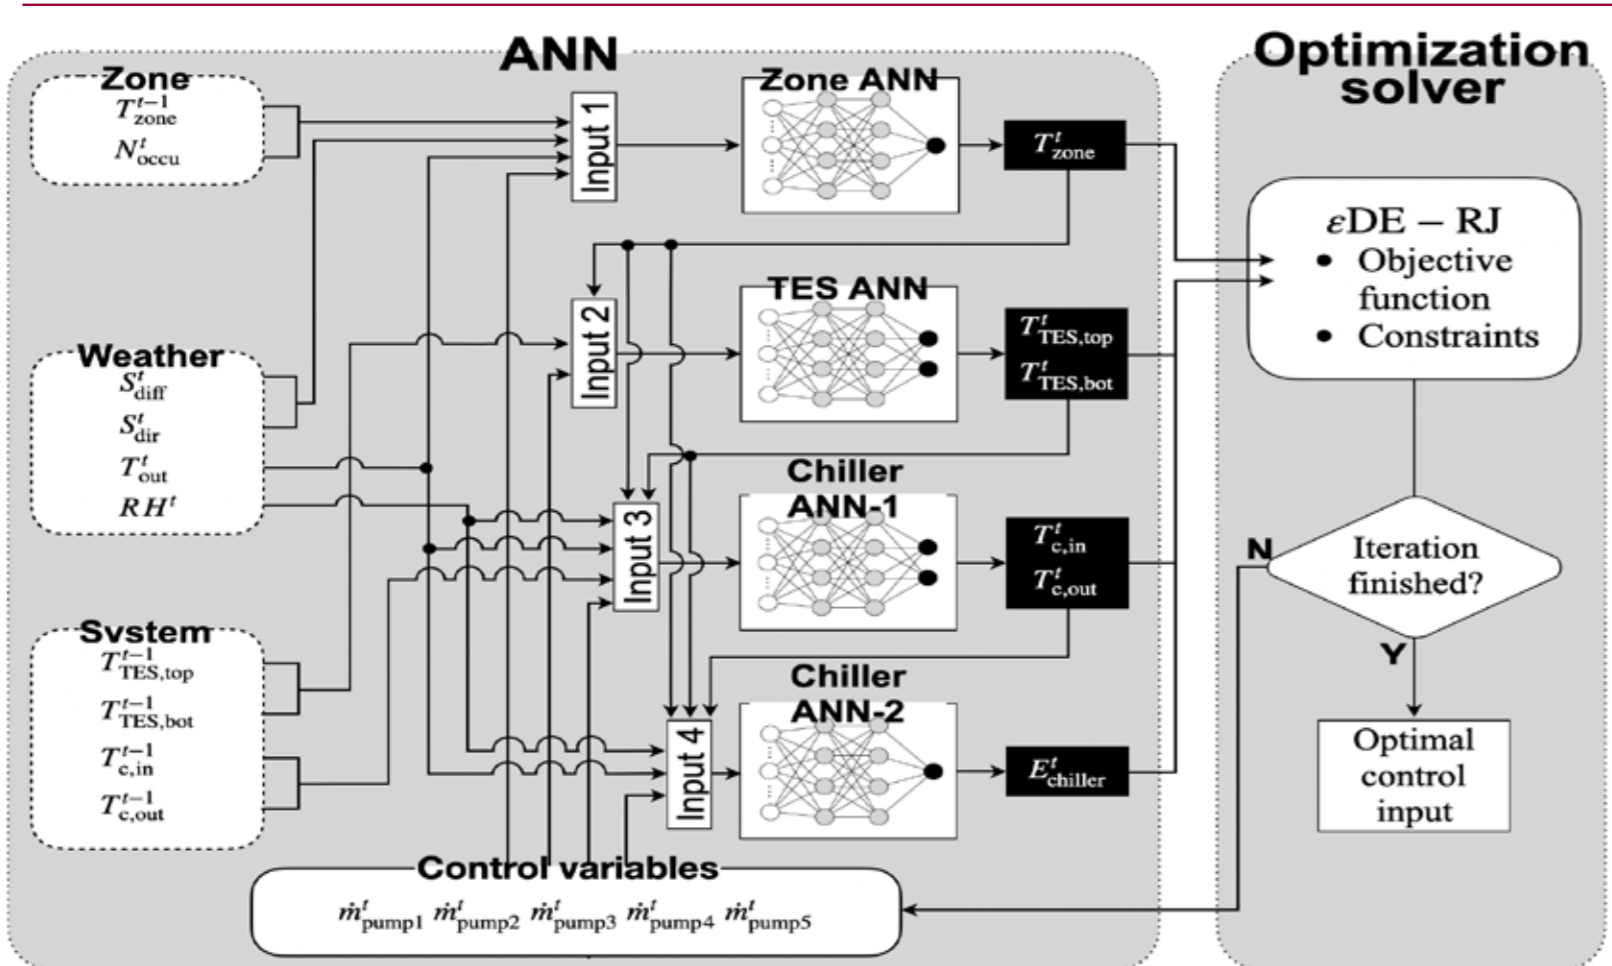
ANN

Optimization solver

Zone
$T_{zone}^{t-1}$
$N_{occu}^{t}$

Input 1

Zone ANN

$T_{zone}^{t}$

$\varepsilon$DE – RJ
• Objective function
• Constraints

Input 2

TES ANN

$T_{TES,top}^{t}$
$T_{TES,bot}^{t}$

Weather
$S_{diff}^{t}$
$S_{dir}^{t}$
$T_{out}^{t}$
$RH^{t}$

Chiller ANN-1

Input 3

$T_{c,in}^{t}$
$T_{c,out}^{t}$

N

Iteration finished?

Y

Svstem
$T_{TES,top}^{t-1}$
$T_{TES,bot}^{t-1}$
$T_{c,in}^{t-1}$
$T_{c,out}^{t-1}$

Chiller ANN-2

Input 4

$E_{chiller}^{t}$

Optimal control input

Control variables
$\dot{m}_{pump1}^{t}$ $\dot{m}_{pump2}^{t}$ $\dot{m}_{pump3}^{t}$ $\dot{m}_{pump4}^{t}$ $\dot{m}_{pump5}^{t}$